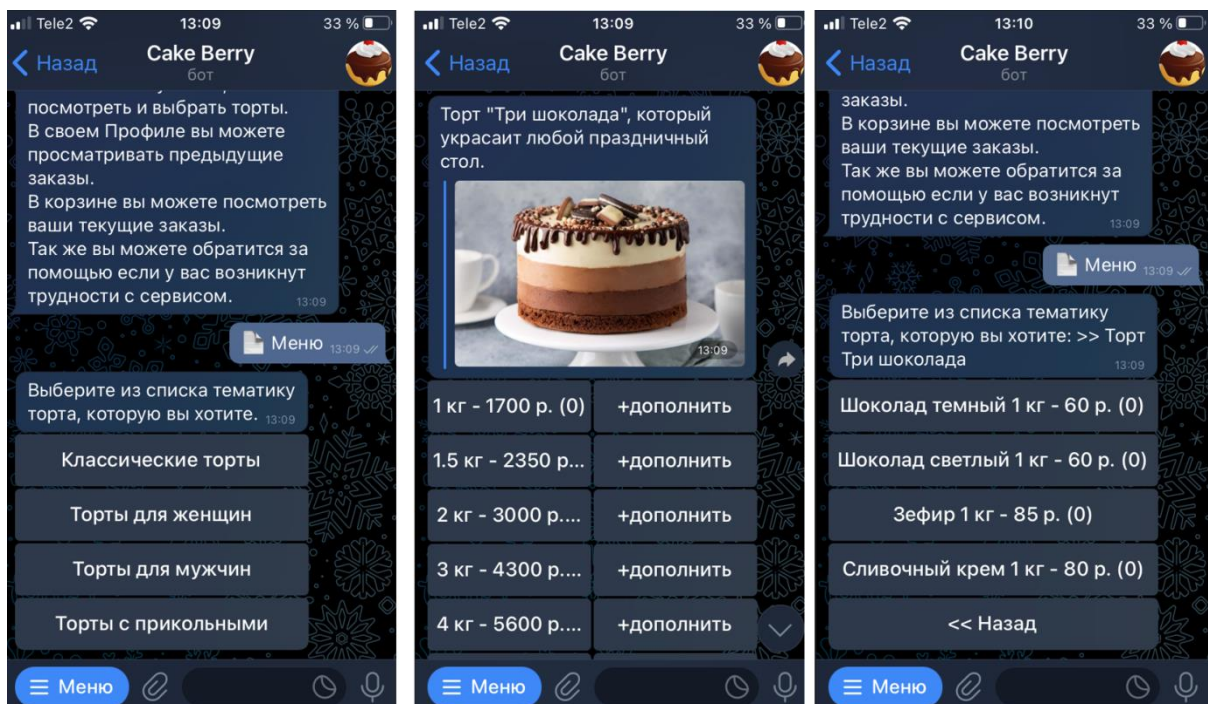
Tele2 13:09 33 %

Назад

Cake Berry

бот

посмотреть и выбрать торты.
В своем Профиле вы можете просматривать предыдущие заказы.
В корзине вы можете посмотреть ваши текущие заказы.
Так же вы можете обратится за помощью если у вас возникнут трудности с сервисом. 13:09

Меню 13:09

Выберите из списка тематику торта, которую вы хотите. 13:09

Классические торты

Торты для женщин

Торты для мужчин

Торты с прикольными

Меню

Tele2 13:09 33 %

Назад

Cake Berry

бот

Торт "Три шоколада", который украсит любой праздничный стол.

13:09

| 1 кг - 1700 р. (0) | +дополнить |
|---|---|
| 1.5 кг - 2350 р... | +дополнить |
| 2 кг - 3000 р.... | +дополнить |
| 3 кг - 4300 р.... | +дополнить |
| 4 кг - 5600 р.... | +дополнить |

Меню

Tele2 13:10 33 %

Назад

Cake Berry

бот

заказы.
В корзине вы можете посмотреть ваши текущие заказы.
Так же вы можете обратится за помощью если у вас возникнут трудности с сервисом. 13:09

Меню 13:09

Выберите из списка тематику торта, которую вы хотите: >> Торт Три шоколада 13:09

Шоколад темный 1 кг - 60 р. (0)

Шоколад светлый 1 кг - 60 р. (0)

Зефир 1 кг - 85 р. (0)

Сливочный крем 1 кг - 80 р. (0)

<< Назад

Меню